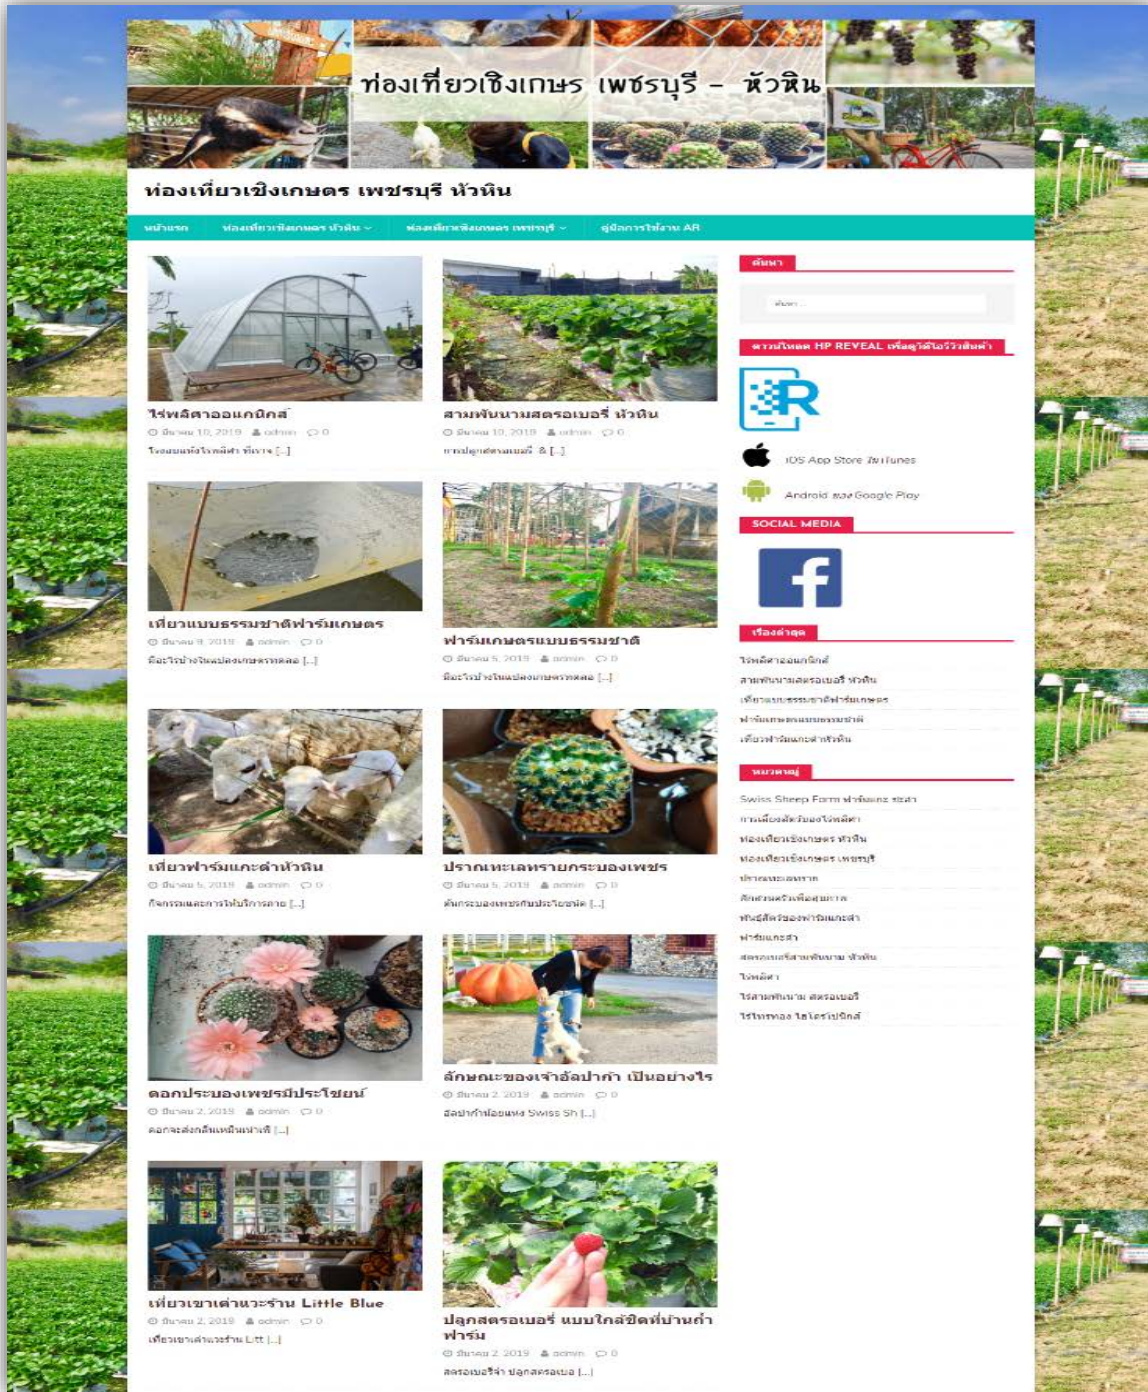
ท่องเที่ยวเชิงเกษร เพชรบุรี - หัวหิน

ท่องเที่ยวเชิงเกษตร เพชรบุรี หัวหิน

หน้าแรก ท่องเที่ยวเชิงเกษตร หัวหิน ท่องเที่ยวเชิงเกษตร เพชรบุรี คู่มือการใช้งาน AR

ไร่พลิตาออแกนิกส์
มีนาคม 10, 2019 admin 0
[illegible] [...]

สามพันนามสตรอเบอรี่ หัวหิน
มีนาคม 10, 2019 admin 0
การปลูกสตรอเบอรี่ & [...]

เที่ยวแบบธรรมชาติฟาร์มเกษตร
มีนาคม 8, 2019 admin 0
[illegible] [...]

ฟาร์มเกษตรแบบธรรมชาติ
มีนาคม 5, 2019 admin 0
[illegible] [...]

เที่ยวฟาร์มแกะดำหัวหิน
มีนาคม 5, 2019 admin 0
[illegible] [...]

ปราณเทะเลทรายกระบองเพชร
มีนาคม 5, 2019 admin 0
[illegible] [...]

ดอกประบองเพชรมีประโยชน์
มีนาคม 2, 2019 admin 0
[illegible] [...]

ลักษณะของเจ้าอัลปาก้า เป็นอย่างไร
มีนาคม 2, 2019 admin 0
อัลปาก้า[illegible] Swiss Sh [...]

เที่ยวเขาเต่าแวะร้าน Little Blue
มีนาคม 2, 2019 admin 0
เที่ยวเขาเต่าแวะร้าน Litt [...]

ปลูกสตรอเบอรี่ แบบใกล้ชิดที่บ้านถ้ำ ฟาร์ม
มีนาคม 2, 2019 admin 0
สตรอเบอรี่ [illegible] [...]

ค้นหา
ค้นหา ...

ดาวน์โหลด HP REVEAL เพื่อดูวิดีโอรีวิวสินค้า

IOS App Store ของ iTunes
Android ของ Google Play

SOCIAL MEDIA

เรื่องล่าสุด
ไร่พลิตาออแกนิกส์
สามพันนามสตรอเบอรี่ หัวหิน
เที่ยวแบบธรรมชาติฟาร์มเกษตร
ฟาร์มเกษตรแบบธรรมชาติ
เที่ยวฟาร์มแกะดำหัวหิน

หมวดหมู่
Swiss Sheep Farm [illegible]
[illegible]
ท่องเที่ยวเชิงเกษตร หัวหิน
ท่องเที่ยวเชิงเกษตร เพชรบุรี
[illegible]
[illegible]
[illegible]
ฟาร์มแกะดำ
สตรอเบอรี่สามพันนาม หัวหิน
ไร่พลิตา
ไร่สามพันนาม สตรอเบอรี่
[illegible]